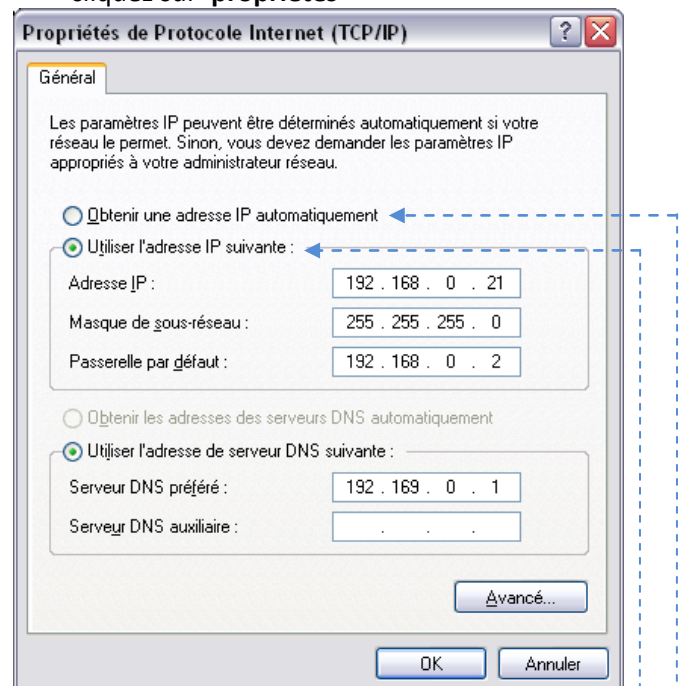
cliquez sur "propriétés"

Propriétés de Protocole Internet (TCP/IP)

Général

Les paramètres IP peuvent être déterminés automatiquement si votre réseau le permet. Sinon, vous devez demander les paramètres IP appropriés à votre administrateur réseau.

Obtenir une adresse IP automatiquement

Utiliser l'adresse IP suivante :

Adresse IP : 192 . 168 . 0 . 21

Masque de sous-réseau : 255 . 255 . 255 . 0

Passerelle par défaut : 192 . 168 . 0 . 2

Obtenir les adresses des serveurs DNS automatiquement

Utiliser l'adresse de serveur DNS suivante :

Serveur DNS préféré : 192 . 169 . 0 . 1

Serveur DNS auxiliaire : . . .

Avancé...

OK Annuler